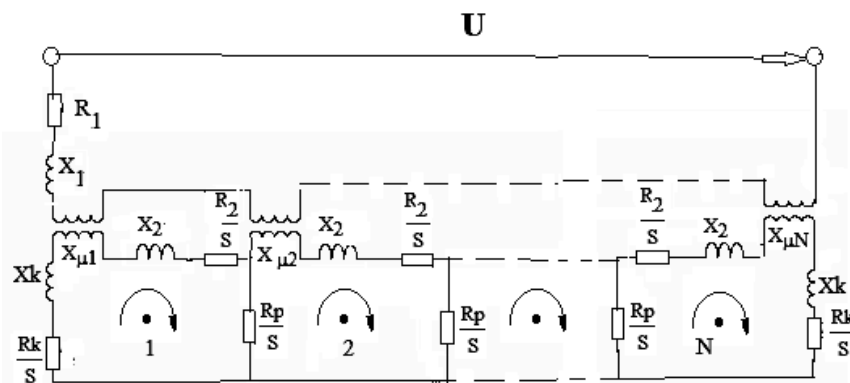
U

$R_1$

$X_1$

$X_2$

$\frac{R_2}{S}$

$X_2$

$\frac{R_2}{S}$

$\frac{R_2}{S}$

$X_2$

$X_{\mu 1}$

$X_{\mu 2}$

$X_{\mu N}$

Xk

Xk

$\frac{Rp}{S}$

$\frac{Rp}{S}$

$\frac{Rp}{S}$

$\frac{Rk}{S}$

$\frac{Rk}{S}$

1

2

N